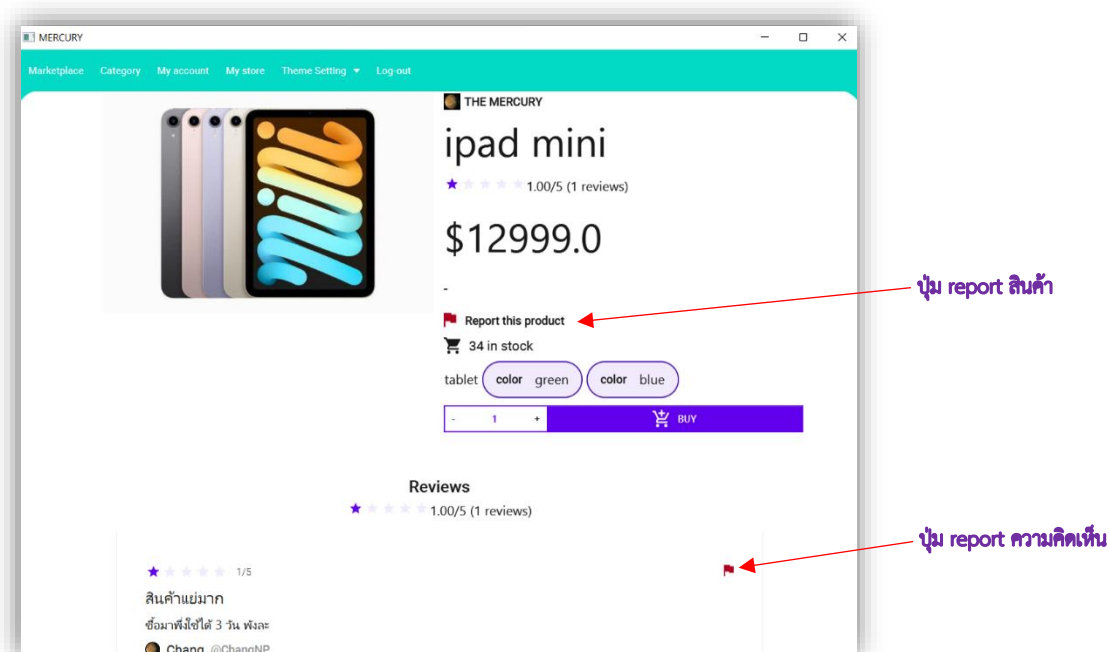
MERCURY

Marketplace Category My account My store Theme Setting ▾ Log-out

THE MERCURY

ipad mini

1.00/5 (1 reviews)

$12999.0

-

Report this product

34 in stock

tablet color green color blue

- 1 + BUY

ปุ่ม report สินค้า

Reviews

1.00/5 (1 reviews)

ปุ่ม report ความคิดเห็น

1/5

สินค้าแย่มาก

ซื้อมาพึ่งใช้ได้ 3 วัน พังละ

Chang @ChangNP